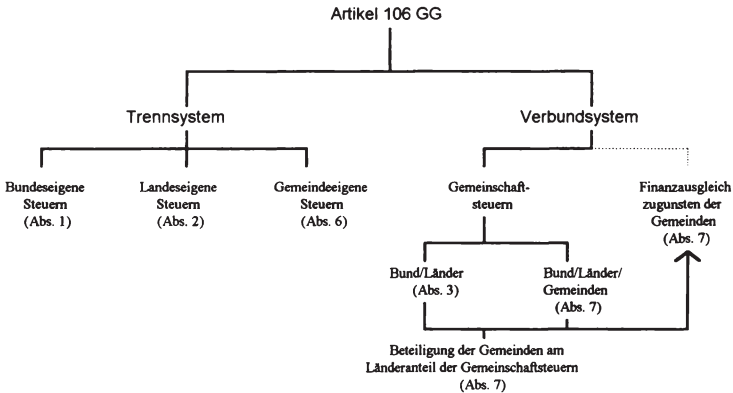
Artikel 106 GG

Trennsystem

Verbundsystem

Bundeseigene Steuern (Abs. 1)

Landeseigene Steuern (Abs. 2)

Gemeindeeigene Steuern (Abs. 6)

Gemeinschaftsteuern

Finanzausgleich zugunsten der Gemeinden (Abs. 7)

Bund/Länder (Abs. 3)

Bund/Länder/ Gemeinden (Abs. 7)

Beteiligung der Gemeinden am Länderanteil der Gemeinschaftsteuern (Abs. 7)